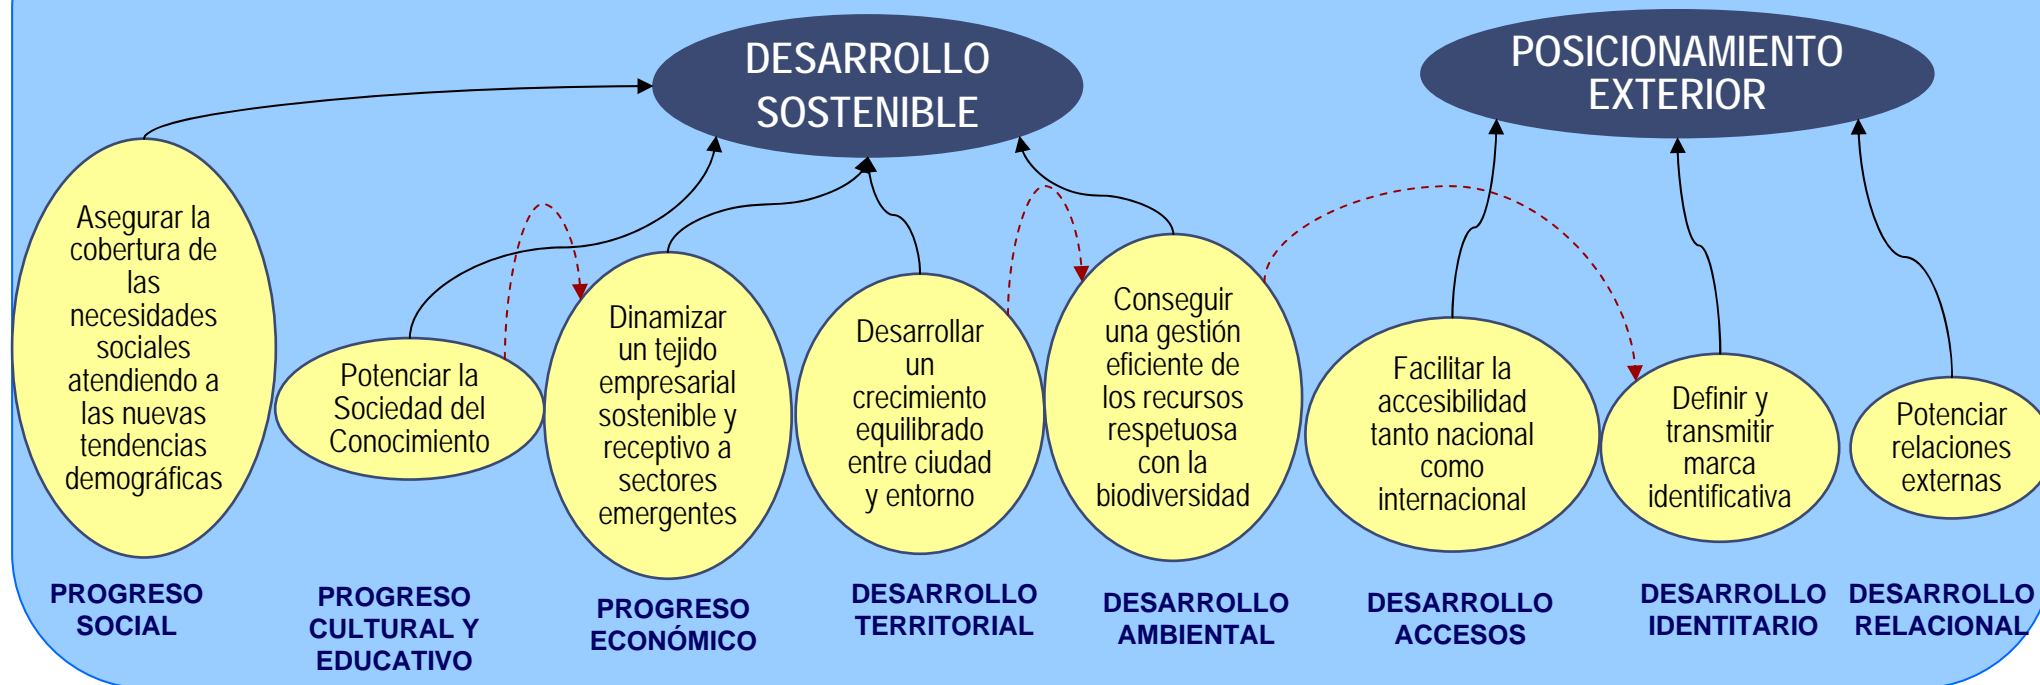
DESARROLLO SOSTENIBLE

POSICIONAMIENTO EXTERIOR

Asegurar la cobertura de las necesidades sociales atendiendo a las nuevas tendencias demográficas

Potenciar la Sociedad del Conocimiento

Dinamizar un tejido empresarial sostenible y receptivo a sectores emergentes

Desarrollar un crecimiento equilibrado entre ciudad y entorno

Conseguir una gestión eficiente de los recursos respetuosa con la biodiversidad

Facilitar la accesibilidad tanto nacional como internacional

Definir y transmitir marca identificativa

Potenciar relaciones externas

PROGRESO SOCIAL

PROGRESO CULTURAL Y EDUCATIVO

PROGRESO ECONÓMICO

DESARROLLO TERRITORIAL

DESARROLLO AMBIENTAL

DESARROLLO ACCESOS

DESARROLLO IDENTITARIO

DESARROLLO RELACIONAL